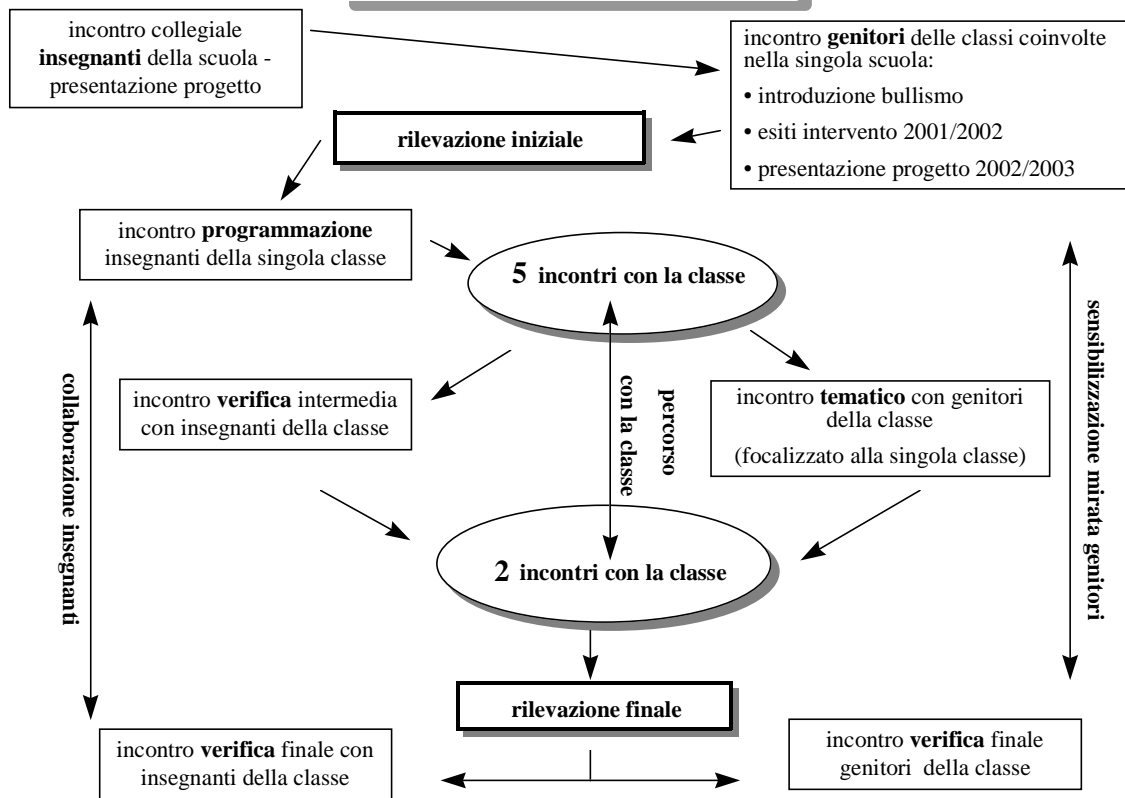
incontro collegiale insegnanti della scuola - presentazione progetto

incontro genitori delle classi coinvolte nella singola scuola:
• introduzione bullismo
• esiti intervento 2001/2002
• presentazione progetto 2002/2003

rilevazione iniziale

incontro programmazione insegnanti della singola classe

5 incontri con la classe

sensibilizzazione mirata genitori

collaborazione insegnanti

incontro verifica intermedia con insegnanti della classe

percorso con la classe

incontro tematico con genitori della classe
(focalizzato alla singola classe)

2 incontri con la classe

rilevazione finale

incontro verifica finale con insegnanti della classe

incontro verifica finale genitori della classe